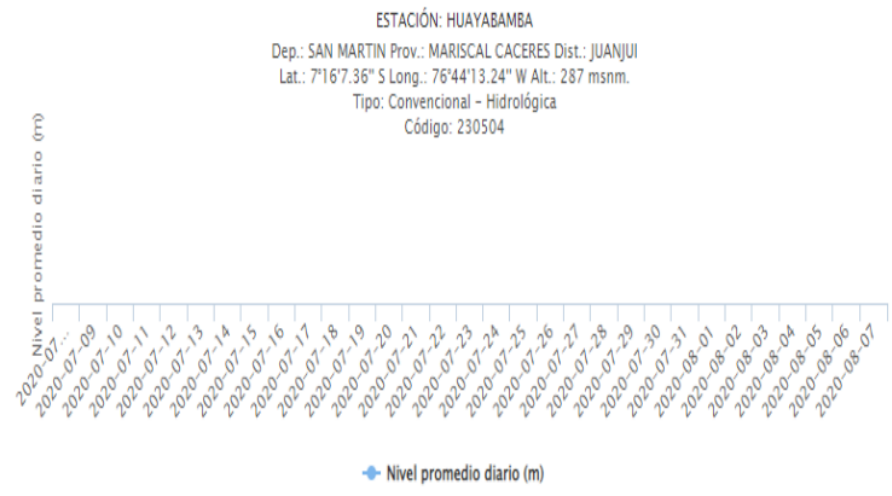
ESTACIÓN: HUAYABAMBA
Dep.: SAN MARTIN Prov.: MARISCAL CACERES Dist.: JUANJUI
Lat.: 7°16'7.36" S Long.: 76°44'13.24" W Alt.: 287 msnm.
Tipo: Convencional - Hidrológica
Código: 230504

Nivel promedio diario (m)

2020-07...
2020-07-09
2020-07-10
2020-07-11
2020-07-12
2020-07-13
2020-07-14
2020-07-15
2020-07-16
2020-07-17
2020-07-18
2020-07-19
2020-07-20
2020-07-21
2020-07-22
2020-07-23
2020-07-24
2020-07-25
2020-07-26
2020-07-27
2020-07-28
2020-07-29
2020-07-30
2020-07-31
2020-08-01
2020-08-02
2020-08-03
2020-08-04
2020-08-05
2020-08-06
2020-08-07

Nivel promedio diario (m)